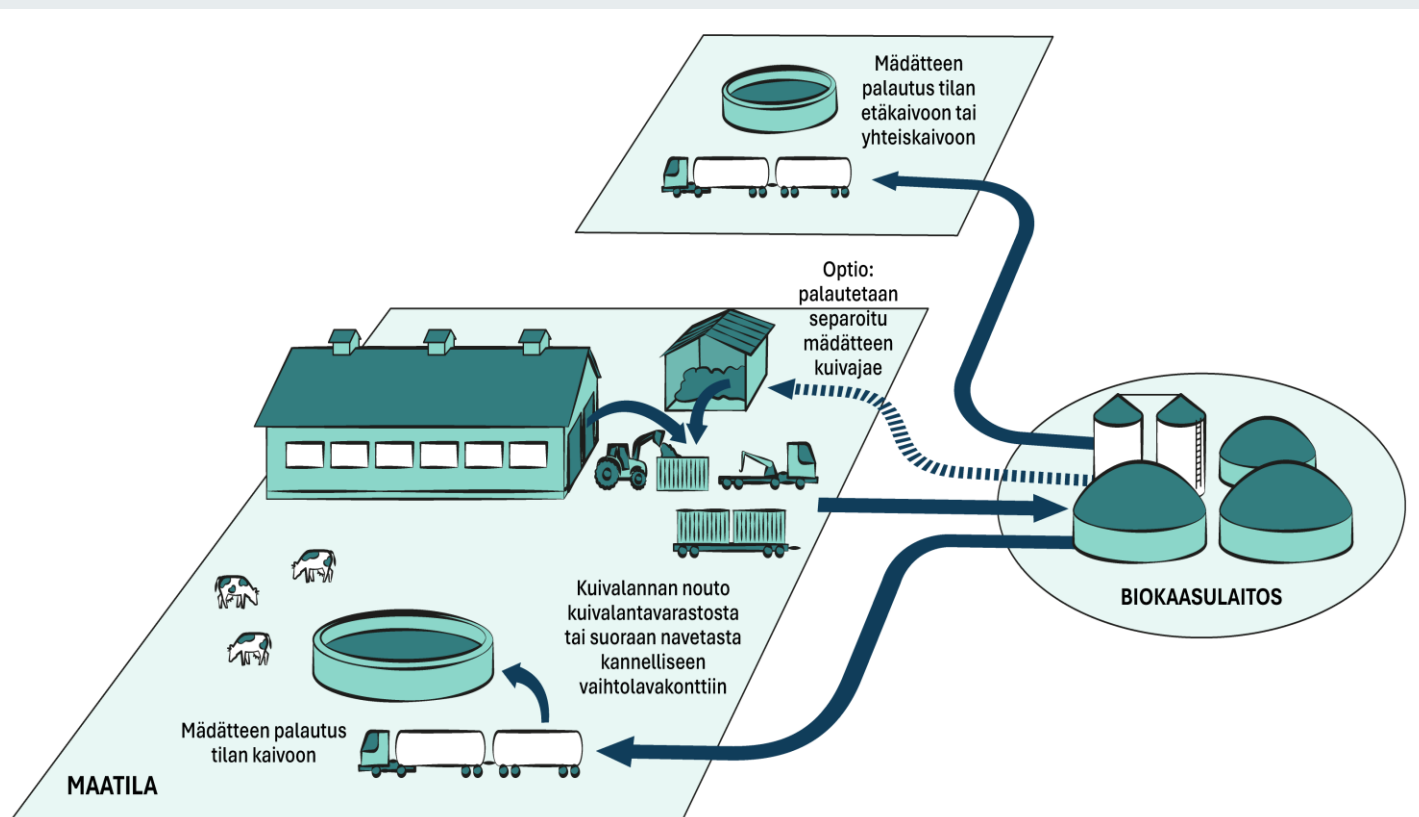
Mädätteen palautus tilan etäkaivoon tai yhteiskaivoon

Optio: palautetaan separoitu mädätteen kuivajae

Kuivalannan nouto kuivalantavarastosta tai suoraan navetasta kannelliseen vaihtolavakonttiin

Mädätteen palautus tilan kaivoon

MAATILA

BIOKAASULAITOS